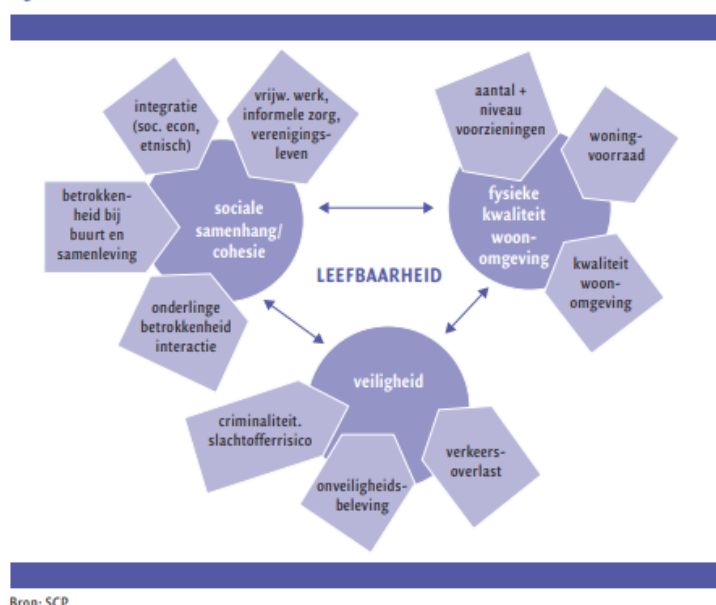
integratie (soc. econ, etnisch)

vrijw. werk, informele zorg, verenigingsleven

betrokkenheid bij buurt en samenleving

sociale samenhang/ cohesie

onderlinge betrokkenheid interactie

aantal + niveau voorzieningen

woningvoorraad

fysieke kwaliteit woonomgeving

kwaliteit woonomgeving

LEEFBAARHEID

veiligheid

criminaliteit. slachtofferrisico

onveiligheidsbeleving

verkeersoverlast

Bron: SCP